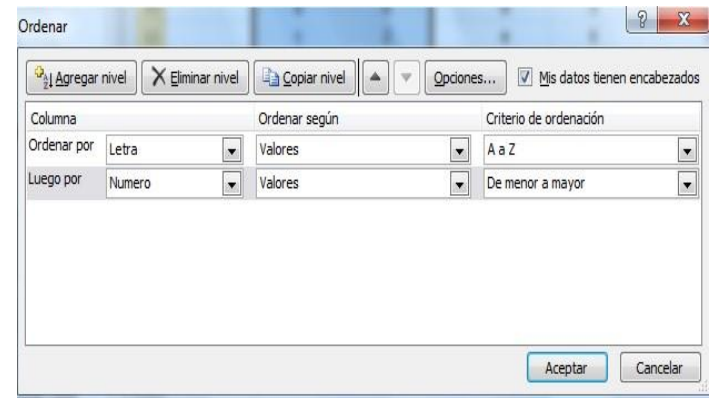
Ordenar

?

X

Agregar nivel

Eliminar nivel

Copiar nivel

Opciones...

Mis datos tienen encabezados

| Columna | | Ordenar según | Criterio de ordenación |
|---|---|---|---|
| Ordenar por | Letra | Valores | A a Z |
| Luego por | Numero | Valores | De menor a mayor |

Aceptar

Cancelar